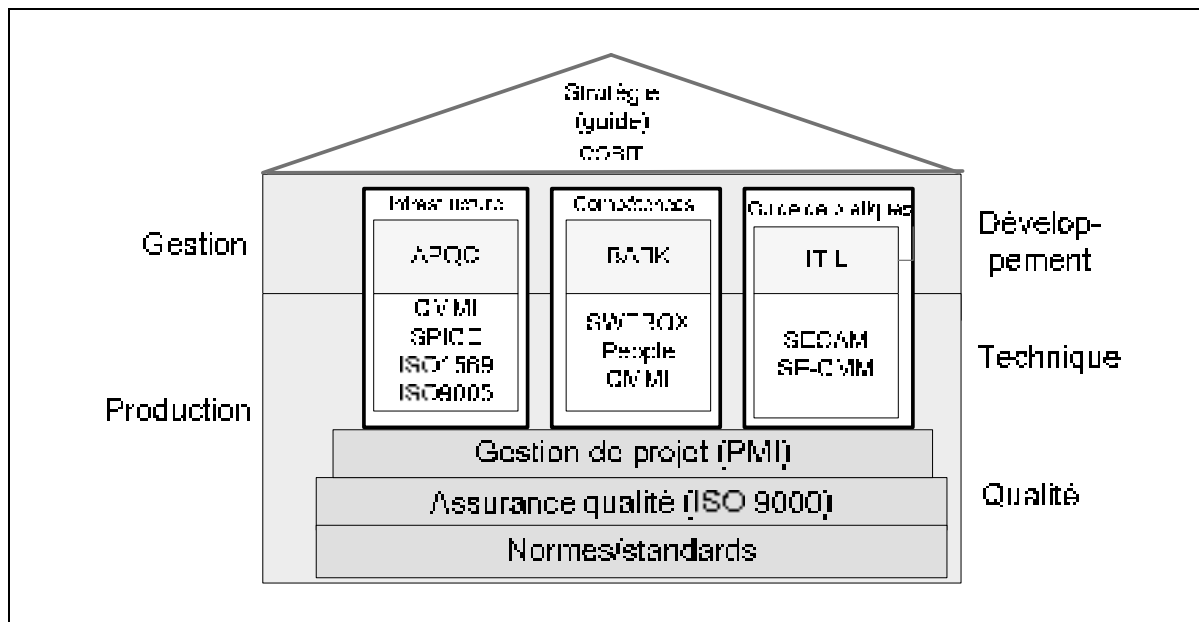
Stratégie (guide) COBIT

Gestion

Production

Infrastructure

APQC

CMMI SPICE ISO15504 ISO9000

Compétences

BABOK

SWEBOK People CMMI

Guide de pratiques

ITIL

SECAM SE-CMM

Développement

Technique

Gestion de projet (PMI)

Assurance qualité (ISO 9000)

Qualité

Normes/standards